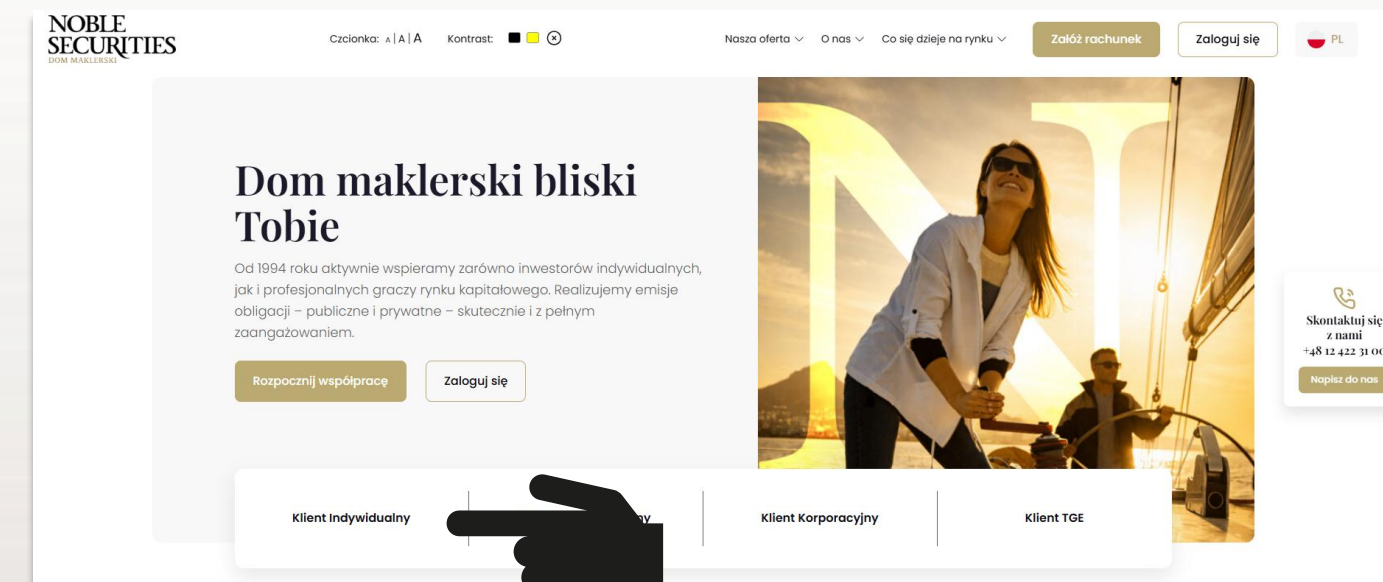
NOBLE SECURITIES
DOM MAKLERSKI

Czcionka: A | A | A Kontrast:

Nasza oferta O nas Co się dzieje na rynku Załóż rachunek Zaloguj się PL

Dom maklerski bliski Tobie

Od 1994 roku aktywnie wspieramy zarówno inwestorów indywidualnych, jak i profesjonalnych graczy rynku kapitałowego. Realizujemy emisje obligacji – publiczne i prywatne – skutecznie i z pełnym zaangażowaniem.

Rozpocznij współpracę Zaloguj się

Skontaktuj się z nami
+48 12 422 31 0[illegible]
Napisz do nas

Klient Indywidualny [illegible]ny Klient Korporacyjny Klient TGE